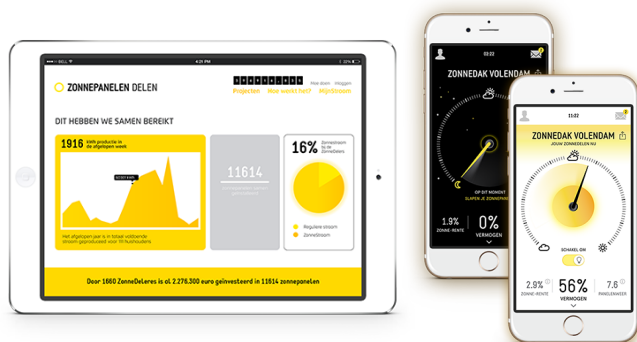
BELL
4:25 PM

ZONNEPANELEN DELEN

Projecten
Hoe werkt het?
MijnStroom

DIT HEBBEN WE SAMEN BEREIKT

1916 kWh productie in de afgelopen week

Het afgelopen jaar is in totaal voldoende stroom geproduceerd voor 111 huishoudens

11614

16% Zonnestroom in de Nederlandse

Reguliere stroom
Zonnestroom

Door 1660 ZonneDeleres is al 2.276.300 euro geïnvesteerd in 11614 zonnepanelen

12:22
ZONNEDAK VOLENDAM
OP DIT MOMENT
SLAPEN JE ZONNEPANELEN
1.9%
ZONNE-RENTE
0%
VERMOGEN

11:02
ZONNEDAK VOLENDAM
JOUW ZONNEDELEN NU
SCHAKEL-OM
2.9%
ZONNE-RENTE
56%
VERMOGEN
7.6
PANELENWEER